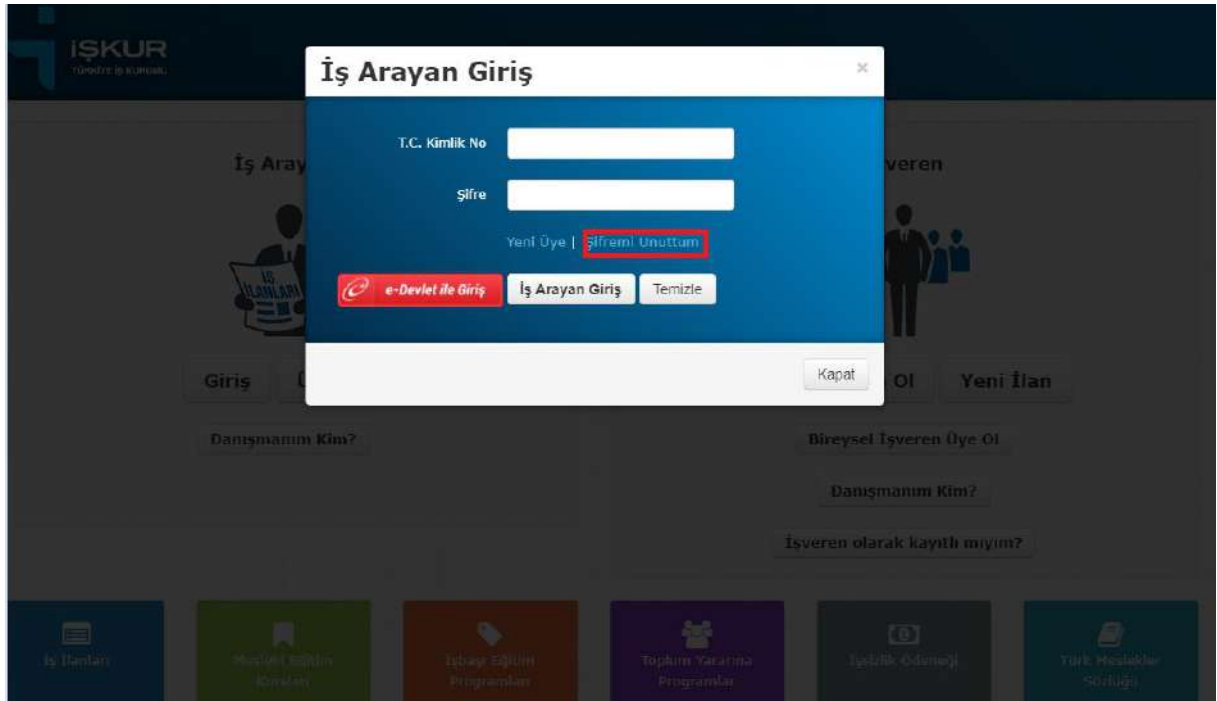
İŞKUR
TÜRKİYE İŞ KURUMU

İş Aray

Giriş

Danışmanım Kim?

veren

Ol Yeni İlan

Bireysel İşveren Üye Ol

Danışmanım Kim?

İşveren olarak kayıtlı mıyım?

İş Arayan Giriş

×

T.C. Kimlik No

Şifre

Yeni Üye | Şifremi Unuttum

e-Devlet ile Giriş İş Arayan Giriş Temizle

Kapat

İş İlanları

Mesleki Eğitim Kursları

İşbaşı Eğitim Programları

Toplum Yararına Programlar

İşsizlik Ödeneği

Türk Meslekler Sözlüğü